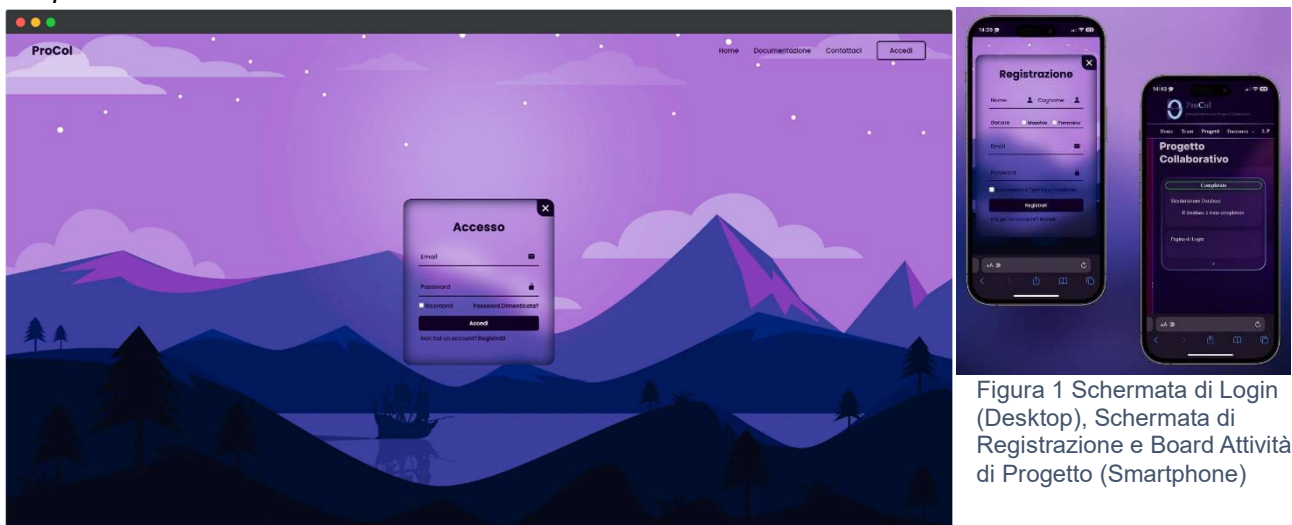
ProCol

Home Documentazione Contattaci Accedi

Accesso

Email

Password

Ricordami Password Dimenticata?

Accedi

Non hai un account? Registrati

Registrazione

Nome Cognome

Genere Maschio Femmina

Email

Password

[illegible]

Registrati

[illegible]

ProCol

Home Team Progetti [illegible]

Progetto Collaborativo

Completate

Strutturazione Database

Il database è stato completato

Pagina di Login

Figura 1 Schermata di Login (Desktop), Schermata di Registrazione e Board Attività di Progetto (Smartphone)